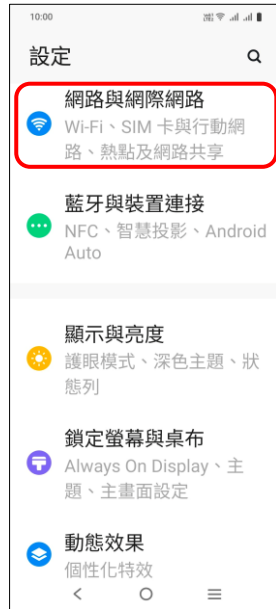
10:00

設定

網路與網際網路
Wi-Fi、SIM 卡與行動網路、熱點及網路共享

藍牙與裝置連接
NFC、智慧投影、Android Auto

顯示與亮度
護眼模式、深色主題、狀態列

鎖定螢幕與桌布
Always On Display、主題、主畫面設定

動態效果
個性化特效